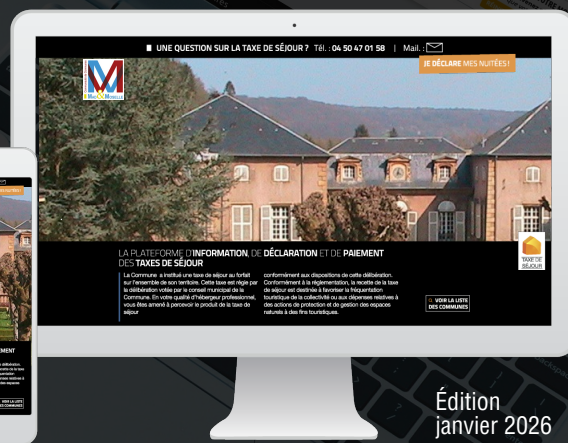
UNE QUESTION SUR LA TAXE DE SÉJOUR ? Tél. : 04 50 47 01 58 | Mail. :

JE DÉCLARE MES NUITÉES !

LA PLATEFORME D'INFORMATION, DE DÉCLARATION ET DE PAIEMENT DES TAXES DE SÉJOUR

La Commune a institué une taxe de séjour au forfait sur l'ensemble de son territoire. Cette taxe est régie par la délibération votée par le conseil municipal de la Commune. En votre qualité d'hébergeur professionnel, vous êtes amené à percevoir le produit de la taxe de séjour

conformément aux dispositions de cette délibération. Conformément à la réglementation, la recette de la taxe de séjour est destinée à favoriser la fréquentation touristique de la collectivité ou aux dépenses relatives à des actions de protection et de gestion des espaces naturels à des fins touristiques.

VOIR LA LISTE DES COMMUNES

TAXE DE SÉJOUR

Édition janvier 2026